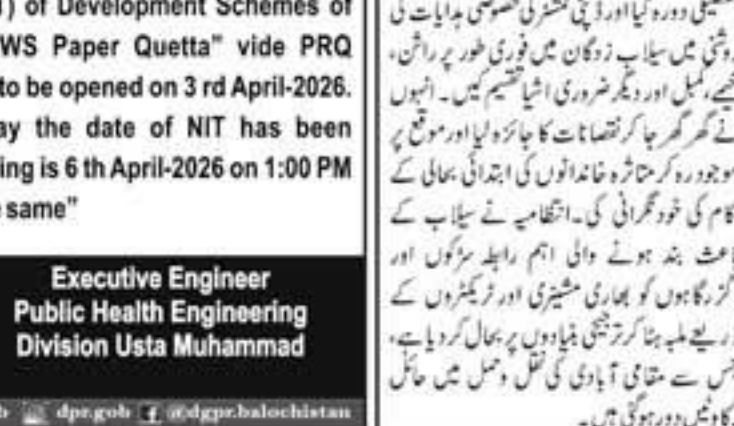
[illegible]) of Development Schemes of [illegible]WS Paper Quetta" vide PRQ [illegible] to be opened on 3 rd April-2026. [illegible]ay the date of NIT has been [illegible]ing is 6 th April-2026 on 1:00 PM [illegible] same"

Executive Engineer
Public Health Engineering
Division Usta Muhammad

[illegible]b dpr.gob @dgpr.balochistan

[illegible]تیشی دورہ کیا اور ڈپٹی کمشنر کی خصوصی ہدایات کی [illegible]وشنی میں سیلاب زدگان میں فوری طور پر راشن، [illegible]خیمے، کمبل اور دیگر ضروری اشیا تقسیم کیں۔ انہوں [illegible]نے گھر گھر جا کر نقصانات کا جائزہ لیا اور موقع پر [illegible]وجود رہ کر متاثرہ خاندانوں کی ابتدائی بحالی کے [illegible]کام کی خود نگرانی کی۔ انتظامیہ نے سیلاب کے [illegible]عث بند ہونے والی اہم رابطہ سڑکوں اور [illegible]زرگاہوں کو بھاری مشینری اور ٹریکٹروں کے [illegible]ذریعے ملبہ ہٹا کر ترجیحی بنیادوں پر بحال کر دیا ہے، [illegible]جس سے مقامی آبادی کی نقل و حمل میں حائل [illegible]کاوٹیں دور ہو گئی ہیں۔